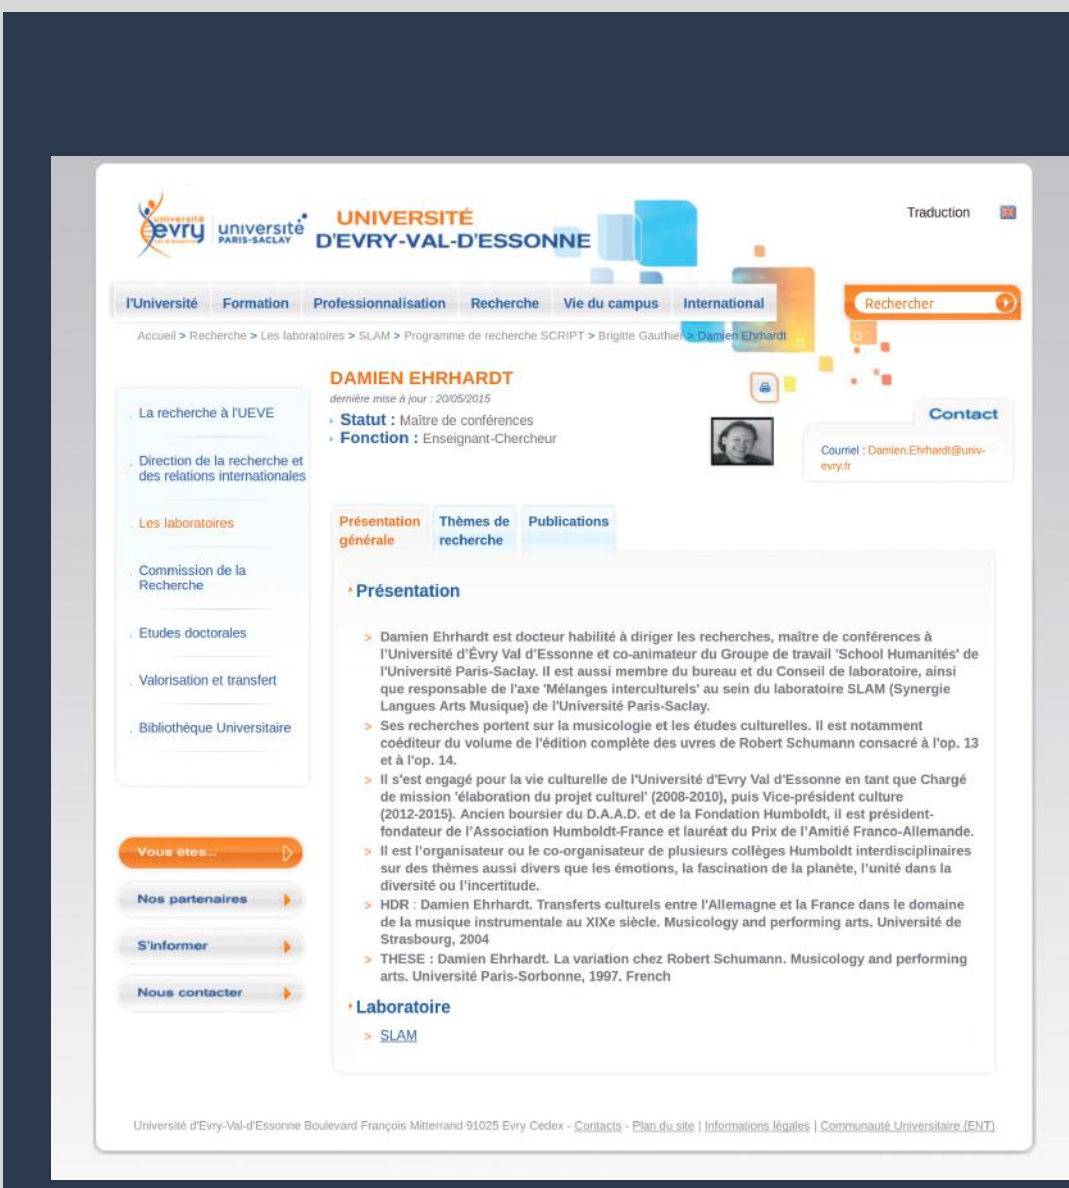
université evry université PARIS-SACLAY UNIVERSITÉ D'EVRY-VAL-D'ESSONNE

Traduction

l'Université Formation Professionnalisation Recherche Vie du campus International

Rechercher

Accueil > Recherche > Les laboratoires > SLAM > Programme de recherche SCRIPT > Brigitte Gauthier > Damien Ehrhardt

La recherche à l'UEVE

Direction de la recherche et des relations internationales

Les laboratoires

Commission de la Recherche

Etudes doctorales

Valorisation et transfert

Bibliothèque Universitaire

Vous êtes...

Nos partenaires

S'informer

Nous contacter

DAMIEN EHRHARDT

dernière mise à jour : 20/05/2015

Statut : Maître de conférences
Fonction : Enseignant-Chercheur

Contact

Courriel : Damien.Ehrhardt@univ-evry.fr

Présentation générale | Thèmes de recherche | Publications

Présentation

> Damien Ehrhardt est docteur habilité à diriger les recherches, maître de conférences à l'Université d'Évry Val d'Essonne et co-animateur du Groupe de travail 'School Humanités' de l'Université Paris-Saclay. Il est aussi membre du bureau et du Conseil de laboratoire, ainsi que responsable de l'axe 'Mélanges interculturels' au sein du laboratoire SLAM (Synergie Langues Arts Musique) de l'Université Paris-Saclay.

> Ses recherches portent sur la musicologie et les études culturelles. Il est notamment coéditeur du volume de l'édition complète des uvres de Robert Schumann consacré à l'op. 13 et à l'op. 14.

> Il s'est engagé pour la vie culturelle de l'Université d'Evry Val d'Essonne en tant que Chargé de mission 'élaboration du projet culturel' (2008-2010), puis Vice-président culture (2012-2015). Ancien boursier du D.A.A.D. et de la Fondation Humboldt, il est président-fondateur de l'Association Humboldt-France et lauréat du Prix de l'Amitié Franco-Allemande.

> Il est l'organisateur ou le co-organisateur de plusieurs collèges Humboldt interdisciplinaires sur des thèmes aussi divers que les émotions, la fascination de la planète, l'unité dans la diversité ou l'incertitude.

> HDR : Damien Ehrhardt. Transferts culturels entre l'Allemagne et la France dans le domaine de la musique instrumentale au XIXe siècle. Musicology and performing arts. Université de Strasbourg, 2004

> THESE : Damien Ehrhardt. La variation chez Robert Schumann. Musicology and performing arts. Université Paris-Sorbonne, 1997. French

Laboratoire

> SLAM

Université d'Evry-Val-d'Essonne Boulevard François Mitterrand 91025 Evry Cedex - Contacts - Plan du site | Informations légales | Communauté Universitaire (ENT)